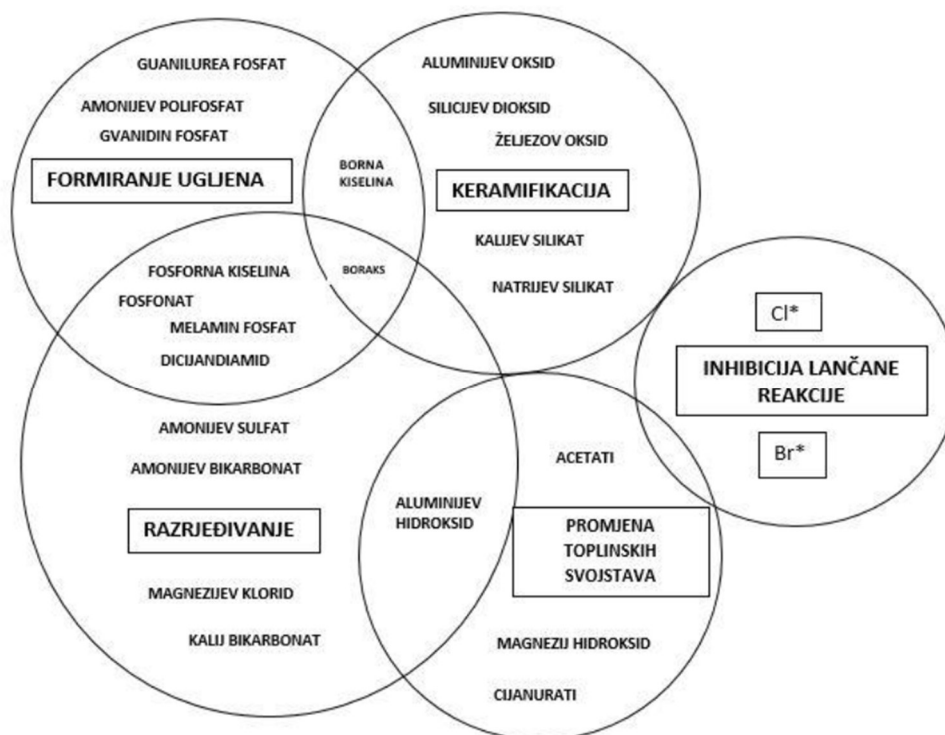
GUANILUREA FOSFAT

AMONIJEV POLIFOSFAT

GVANIDIN FOSFAT

FORMIRANJE UGLJENA

BORNA KISELINA

ALUMINIJEV OKSID

SILICIJEV DIOKSID

ŽELJEZOV OKSID

KERAMIFIKACIJA

KALIJEV SILIKAT

NATRIJEV SILIKAT

BORAKS

FOSFORNA KISELINA

FOSFONAT

MELAMIN FOSFAT

DICIJANDIAMID

Cl*

INHIBICIJA LANČANE REAKCIJE

Br*

AMONIJEV SULFAT

AMONIJEV BIKARBONAT

RAZRJEĐIVANJE

ALUMINIJEV HIDROKSID

ACETATI

PROMJENA TOPLINSKIH SVOJSTAVA

MAGNEZIJEV KLORID

KALIJ BIKARBONAT

MAGNEZIJ HIDROKSID

CIJANURATI